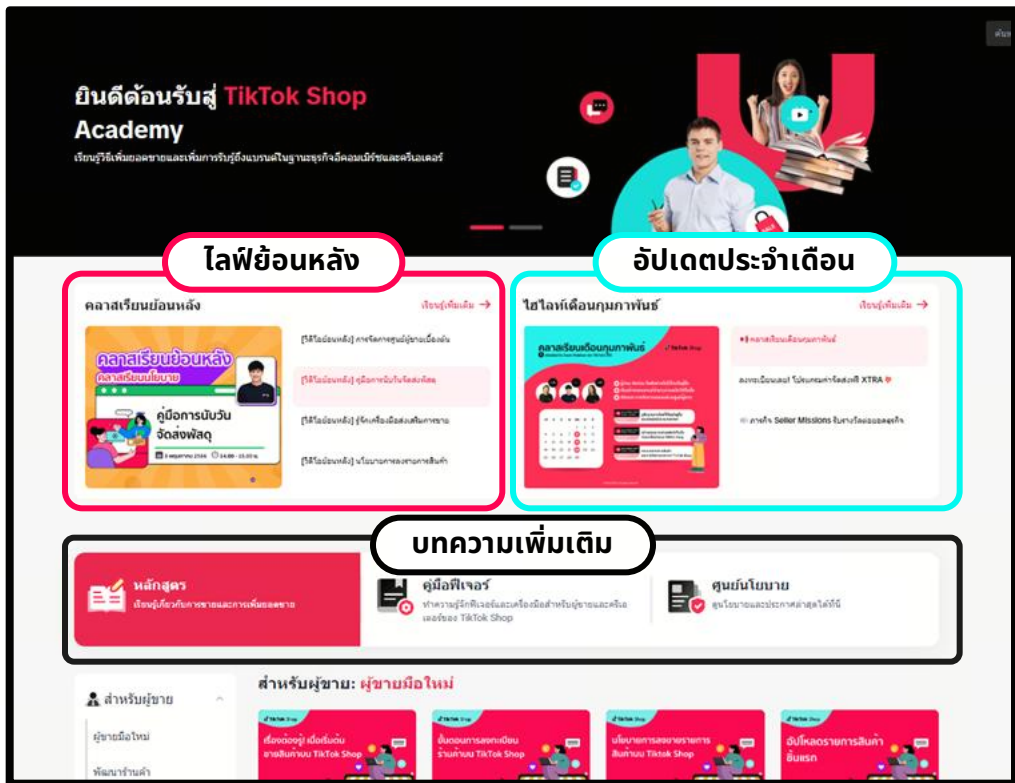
ค้นห

ยินดีต้อนรับสู่ TikTok Shop Academy

เรียนรู้วิธีเพิ่มยอดขายและเพิ่มการรับรู้ถึงแบรนด์ในฐานะธุรกิจอีคอมเมิร์ซและครีเอเตอร์

ไลฟ์ย้อนหลัง

คลาสเรียนย้อนหลัง

เรียนรู้เพิ่มเติม →

คลาสเรียนย้อนหลัง

คลาสเรียนนโยบาย

คู่มือการนับวันจัดส่งพัสดุ

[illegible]

[วิดีโอย้อนหลัง] การจัดการศูนย์ผู้ขายเบื้องต้น

[วิดีโอย้อนหลัง] คู่มือการนับวันจัดส่งพัสดุ

[วิดีโอย้อนหลัง] รู้จักเครื่องมือส่งเสริมการขาย

[วิดีโอย้อนหลัง] นโยบายการลงขายสินค้า

อัปเดตประจำเดือน

ไฮไลท์เดือนกุมภาพันธ์

เรียนรู้เพิ่มเติม →

คลาสเรียนเดือนกุมภาพันธ์

TikTok Shop

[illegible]

คลาสเรียนเดือนกุมภาพันธ์

ลงทะเบียนเลย! โปรแกรมค่าจัดส่งฟรี XTRA

ภารกิจ Seller Missions รับรางวัลตลอดธุรกิจ

บทความเพิ่มเติม

หลักสูตร
เรียนรู้เกี่ยวกับการขายและการเพิ่มยอดขาย

คู่มือฟีเจอร์
ทำความรู้จักฟีเจอร์และเครื่องมือสำหรับผู้ขายและครีเอเตอร์ของ TikTok Shop

ศูนย์นโยบาย
ศูนย์นโยบายและประกาศล่าสุดได้ที่นี่

สำหรับผู้ขาย

ผู้ขายมือใหม่

พัฒนาร้านค้า

สำหรับผู้ขาย: ผู้ขายมือใหม่

TikTok Shop
เรื่องต้องรู้! เมื่อเริ่มต้นขายสินค้าบน TikTok Shop

TikTok Shop
ขั้นตอนการลงทะเบียนร้านค้าบน TikTok Shop

TikTok Shop
นโยบายการลงขายรายการสินค้าบน Tiktok Shop

TikTok Shop
อัปโหลดรายการสินค้าชิ้นแรก